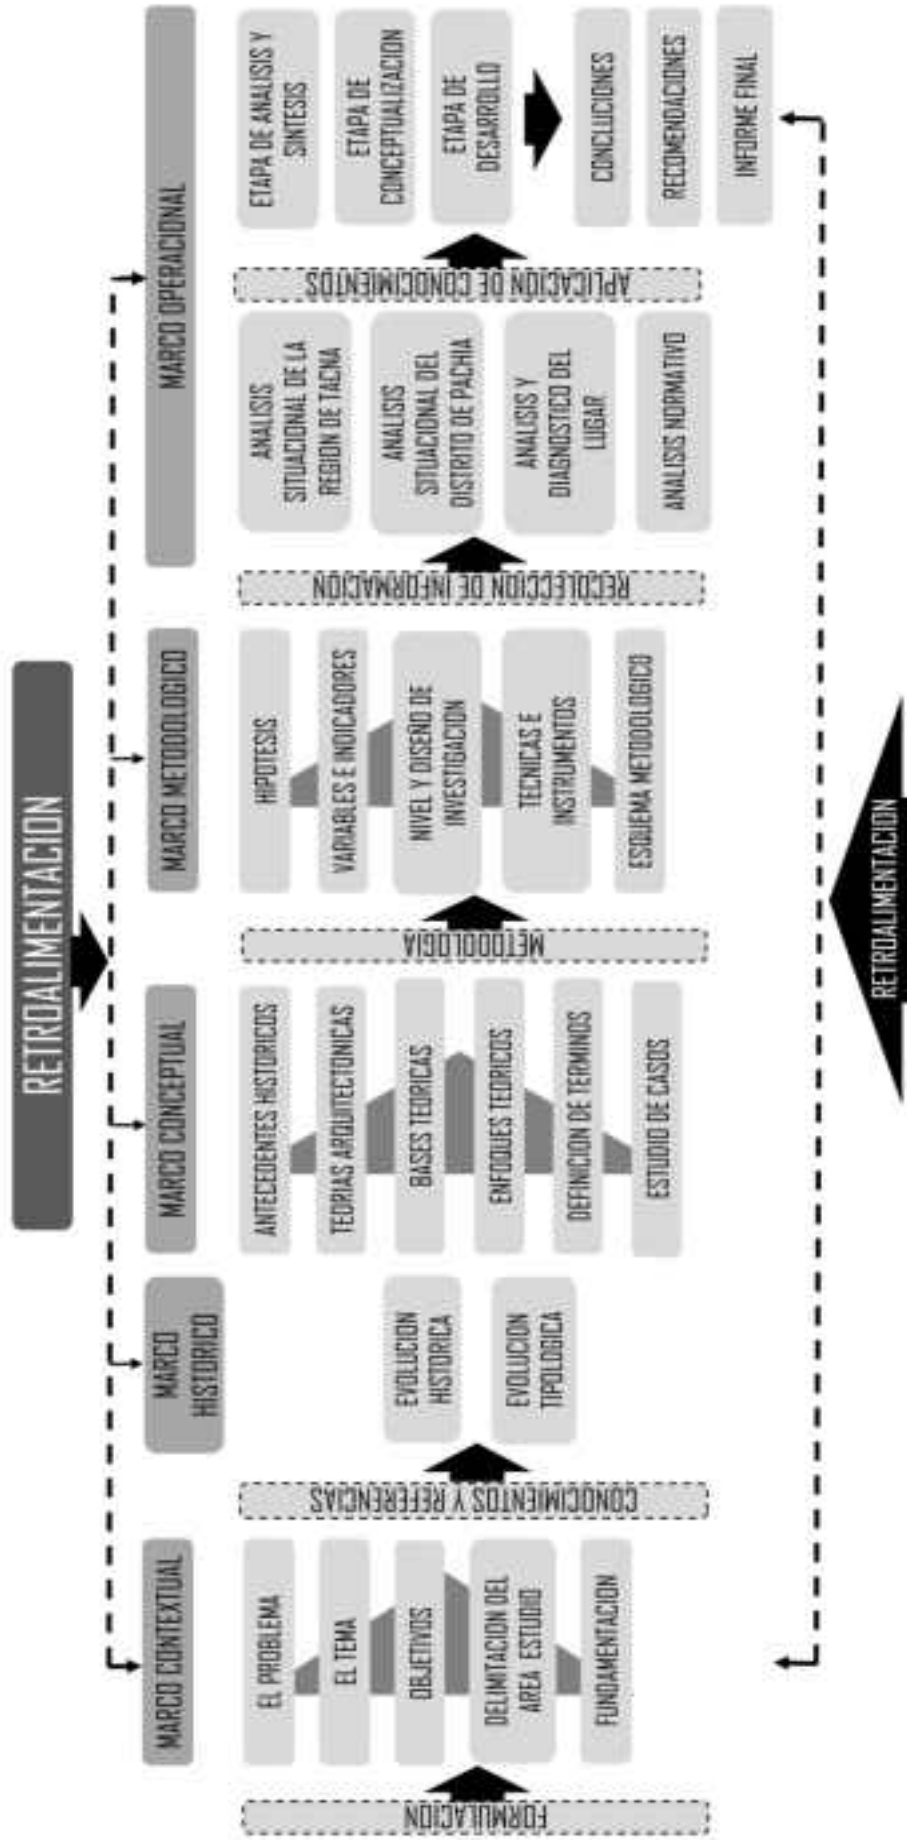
RETROALIMENTACION

MARCO CONTEXTUAL

FORMULACION

EL PROBLEMA

EL TEMA

OBJETIVOS

DELIMITACION DEL AREA ESTUDIO

FUNDAMENTACION

MARCO HISTORICO

CONOCIMIENTOS Y REFERENCIAS

EVOLUCION HISTORICA

EVOLUCION TIPOLOGICA

MARCO CONCEPTUAL

ANTECEDENTES HISTORICOS

TEORIAS ARQUITECTONICAS

BASES TEORICAS

ENFOQUES TEORICOS

DEFINICION DE TERMINOS

ESTUDIO DE CASOS

MARCO METODOLOGICO

METODOLOGIA

HIPOTESIS

VARIABLES E INDICADORES

NIVEL Y DISEÑO DE INVESTIGACION

TECNICAS E INSTRUMENTOS

ESQUEMA METODOLOGICO

MARCO OPERACIONAL

RECOLECCION DE INFORMACION

ANALISIS SITUACIONAL DE LA REGION DE TACNA

ANALISIS SITUACIONAL DEL DISTRITO DE PACHIA

ANALISIS Y DIAGNOSTICO DEL LUGAR

ANALISIS NORMATIVO

APLICACION DE CONOCIMIENTOS

ETAPA DE ANALISIS Y SINTESIS

ETAPA DE CONCEPTUALIZACION

ETAPA DE DESARROLLO

CONCLUSIONES

RECOMENDACIONES

INFORME FINAL

RETROALIMENTACION